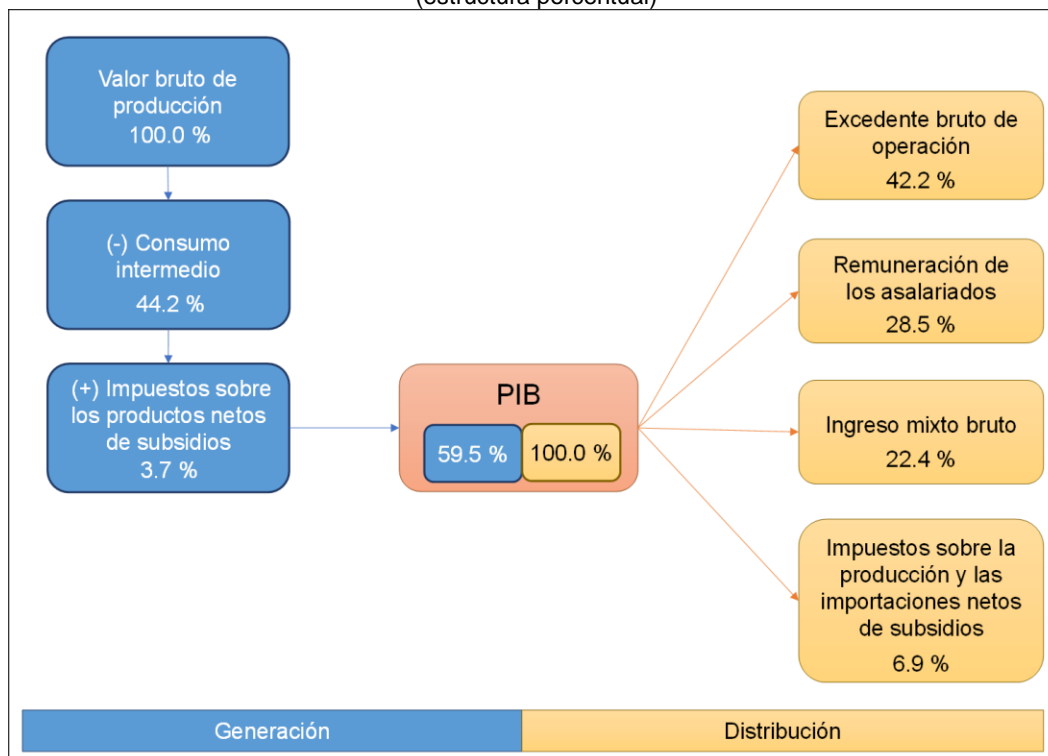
(estructura porcentual)

Valor bruto de producción
100.0 %

(-) Consumo intermedio
44.2 %

(+) Impuestos sobre los productos netos de subsidios
3.7 %

PIB
59.5 %
100.0 %

Excedente bruto de operación
42.2 %

Remuneración de los asalariados
28.5 %

Ingreso mixto bruto
22.4 %

Impuestos sobre la producción y las importaciones netos de subsidios
6.9 %

Generación

Distribución